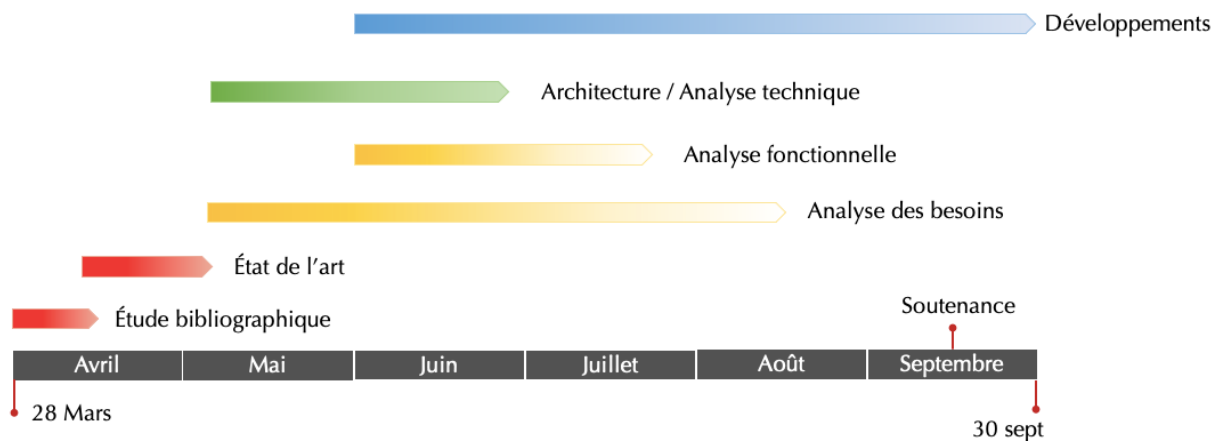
Développements

Architecture / Analyse technique

Analyse fonctionnelle

Analyse des besoins

État de l'art

Étude bibliographique

Soutenance

| Avril | Mai | Juin | Juillet | Août | Septembre |
|---|---|---|---|---|---|

28 Mars

30 sept